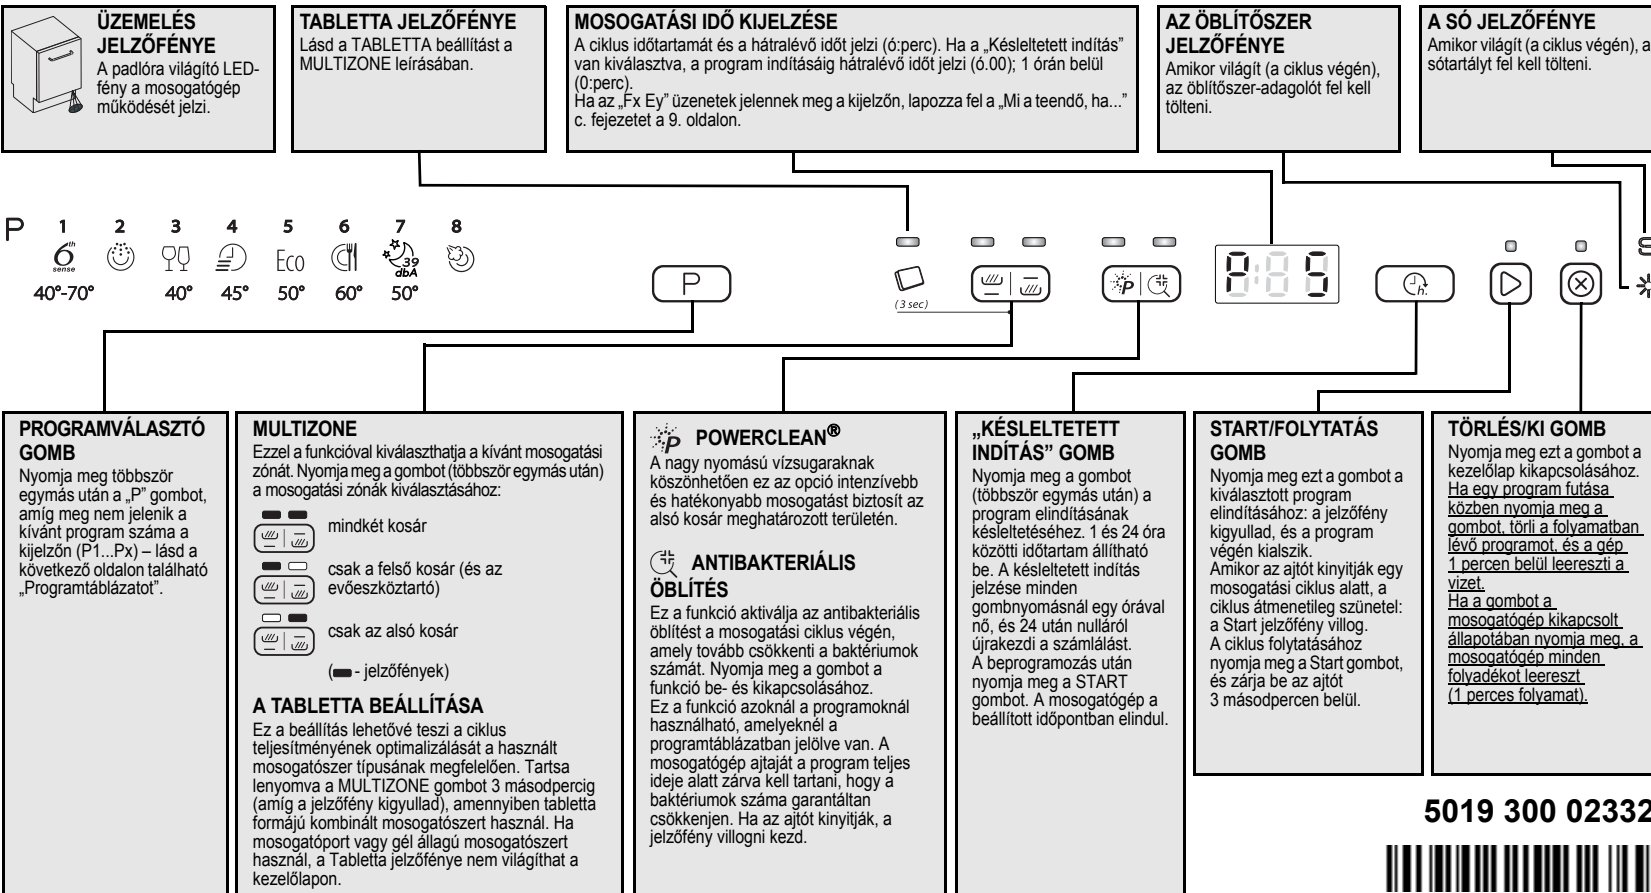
ÜZEMELÉS JELZŐFÉNYE
A padlóra világító LED-fény a mosogatógép működését jelzi.

TABLETTA JELZŐFÉNYE
Lásd a TABLETTA beállítást a MULTIZONE leírásában.

MOSOGATÁSI IDŐ KIJELZÉSE
A ciklus időtartamát és a hátralévő időt jelzi (ó:perc). Ha a „Késleltetett indítás" van kiválasztva, a program indításáig hátralévő időt jelzi (ó.00); 1 órán belül (0:perc).
Ha az „Fx Ey" üzenetek jelennek meg a kijelzőn, lapozza fel a „Mi a teendő, ha..." c. fejezetet a 9. oldalon.

AZ ÖBLÍTŐSZER JELZŐFÉNYE
Amikor világít (a ciklus végén), az öblítőszer-adagolót fel kell tölteni.

A SÓ JELZŐFÉNYE
Amikor világít (a ciklus végén), a sótartályt fel kell tölteni.

P 1 2 3 4 5 6 7 8
6th sense Eco 39 dbA
40°-70° 40° 45° 50° 60° 50°

P
(3 sec)

PROGRAMVÁLASZTÓ GOMB
Nyomja meg többször egymás után a „P" gombot, amíg meg nem jelenik a kívánt program száma a kijelzőn (P1...Px) – lásd a következő oldalon található „Programtáblázatot".

MULTIZONE
Ezzel a funkcióval kiválaszthatja a kívánt mosogatási zónát. Nyomja meg a gombot (többször egymás után) a mosogatási zónák kiválasztásához:
mindkét kosár
csak a felső kosár (és az evőeszköztartó)
csak az alsó kosár
( - jelzőfények)

A TABLETTA BEÁLLÍTÁSA
Ez a beállítás lehetővé teszi a ciklus teljesítményének optimalizálását a használt mosogatószer típusának megfelelően. Tartsa lenyomva a MULTIZONE gombot 3 másodpercig (amíg a jelzőfény kigyullad), amennyiben tabletta formájú kombinált mosogatószert használ. Ha mosogatóport vagy gél állagú mosogatószert használ, a Tabletta jelzőfénye nem világíthat a kezelőlapon.

POWERCLEAN®
A nagy nyomású vízsugaraknak köszönhetően ez az opció intenzívebb és hatékonyabb mosogatást biztosít az alsó kosár meghatározott területén.

ANTIBAKTERIÁLIS ÖBLÍTÉS
Ez a funkció aktiválja az antibakteriális öblítést a mosogatási ciklus végén, amely tovább csökkenti a baktériumok számát. Nyomja meg a gombot a funkció be- és kikapcsolásához.
Ez a funkció azoknál a programoknál használható, amelyeknél a programtáblázatban jelölve van. A mosogatógép ajtaját a program teljes ideje alatt zárva kell tartani, hogy a baktériumok száma garantáltan csökkenjen. Ha az ajtót kinyitják, a jelzőfény villogni kezd.

„KÉSLELTETETT INDÍTÁS" GOMB
Nyomja meg a gombot (többször egymás után) a program elindításának késleltetéséhez. 1 és 24 óra közötti időtartam állítható be. A késleltetett indítás jelzése minden gombnyomásnál egy órával nő, és 24 után nulláról újrakezdi a számlálást.
A beprogramozás után nyomja meg a START gombot. A mosogatógép a beállított időpontban elindul.

START/FOLYTATÁS GOMB
Nyomja meg ezt a gombot a kiválasztott program elindításához: a jelzőfény kigyullad, és a program végén kialszik.
Amikor az ajtót kinyitják egy mosogatási ciklus alatt, a ciklus átmenetileg szünetel: a Start jelzőfény villog.
A ciklus folytatásához nyomja meg a Start gombot, és zárja be az ajtót 3 másodpercen belül.

TÖRLÉS/KI GOMB
Nyomja meg ezt a gombot a kezelőlap kikapcsolásához.
Ha egy program futása közben nyomja meg a gombot, törli a folyamatban lévő programot, és a gép 1 percen belül leereszti a vizet.
Ha a gombot a mosogatógép kikapcsolt állapotában nyomja meg, a mosogatógép minden folyadékot leereszt (1 perces folyamat).

5019 300 02332